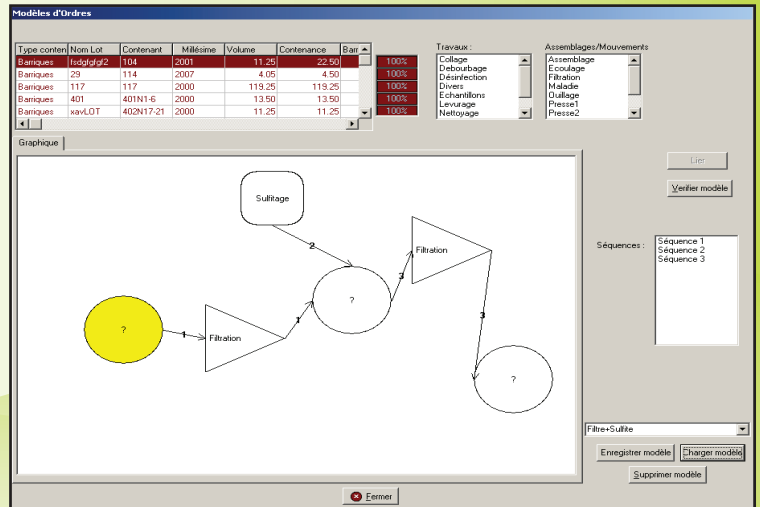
Modèles d'Ordres

| Type conten | Nom Lot | Contenant | Millésime | Volume | Contenance | Barr |
|---|---|---|---|---|---|---|
| Barriques | fsdgfgfgl2 | 104 | 2001 | 11.25 | 22.50 | |
| Barriques | 29 | 114 | 2007 | 4.05 | 4.50 | |
| Barriques | 117 | 117 | 2000 | 119.25 | 119.25 | |
| Barriques | 401 | 401N1-6 | 2000 | 13.50 | 13.50 | |
| Barriques | xavLOT | 402N17-21 | 2000 | 11.25 | 11.25 | |

100%
100%
100%
100%
100%

Travaux :
Collage
Debourbage
Désinfection
Divers
Echantillons
Levurage
Nettoyage

Assemblages/Mouvements
Assemblage
Ecoulage
Filtration
Maladie
Ouillage
Presse1
Presse2

Graphique

Sulfitage
2
Filtration
3
3
?
1
Filtration
1
?
?
?

Lier
Vérifier modèle

Séquences :
Séquence 1
Séquence 2
Séquence 3

Filtre+Sulfite

Enregistrer modèle
Charger modèle
Supprimer modèle

Fermer